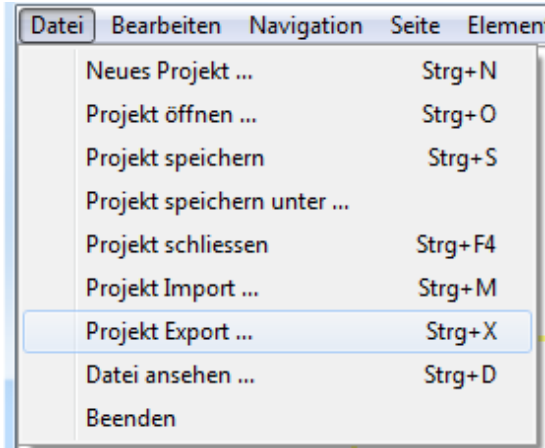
Datei Bearbeiten Navigation Seite Element

Neues Projekt ... Strg+N
Projekt öffnen ... Strg+O
Projekt speichern Strg+S
Projekt speichern unter ...
Projekt schliessen Strg+F4
Projekt Import ... Strg+M
Projekt Export ... Strg+X
Datei ansehen ... Strg+D
Beenden